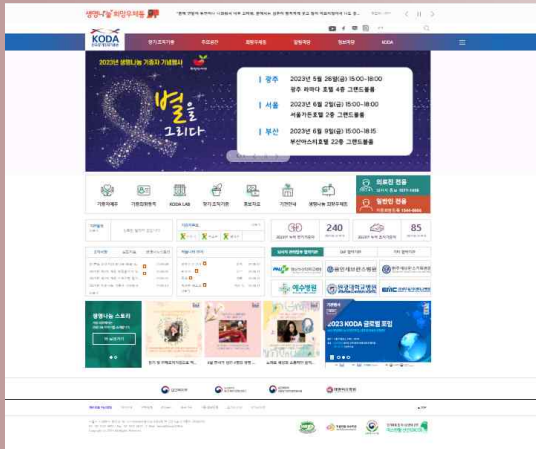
생명나눔 희망우체통

KODA

장기조직기증 / 주요공지 / 참여마당 / 알림마당 / 정보마당 / KODA

2023년 생명나눔 기증자 기념행사

별을 그리다

광주 2023년 5월 26일(금) 15:00~18:00
광주 라마다 호텔 4층 그랜드볼룸

서울 2023년 6월 2일(금) 15:00~18:00
서울가든호텔 2층 그랜드볼룸

부산 2023년 6월 9일(금) 15:00~18:15
부산아스티호텔 22층 그랜드볼룸

의료진 전용

일반인 전용

240

85

생명나눔 스토리

2023 KODA 글로벌 포럼

예수병원